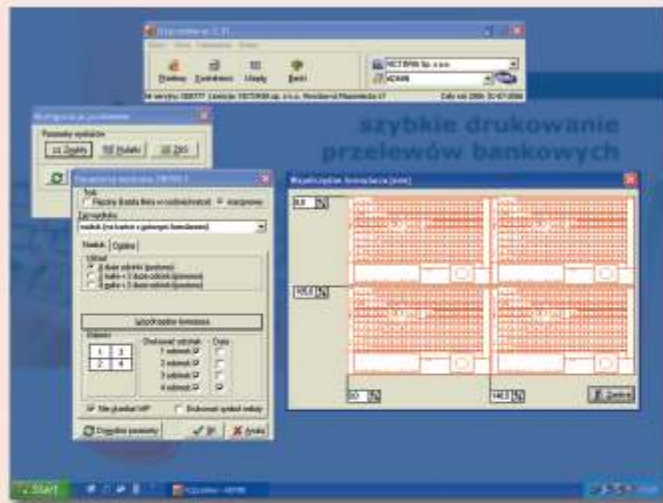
szybkie drukowanie
przelewów bankowych

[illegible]

Przelewy Kontrahenci Umowy Banki

VECTOR Sp. z o.o.

ADMIN

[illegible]

Konfiguracja przelewów

Parametry wydruków

Zlecenia

Wydruk

Nadruk

Opcje

Współrzędne formularza [mm]

8,0

100,0

1 2
2 4

1 odcinek

2 odcinek

3 odcinek

4 odcinek

Nie drukuj NIP

Drukować symbol waluty

Domyślne parametry

OK

Anuluj

40

140,0

Zamknij

Start

Przelewy - ADMIN